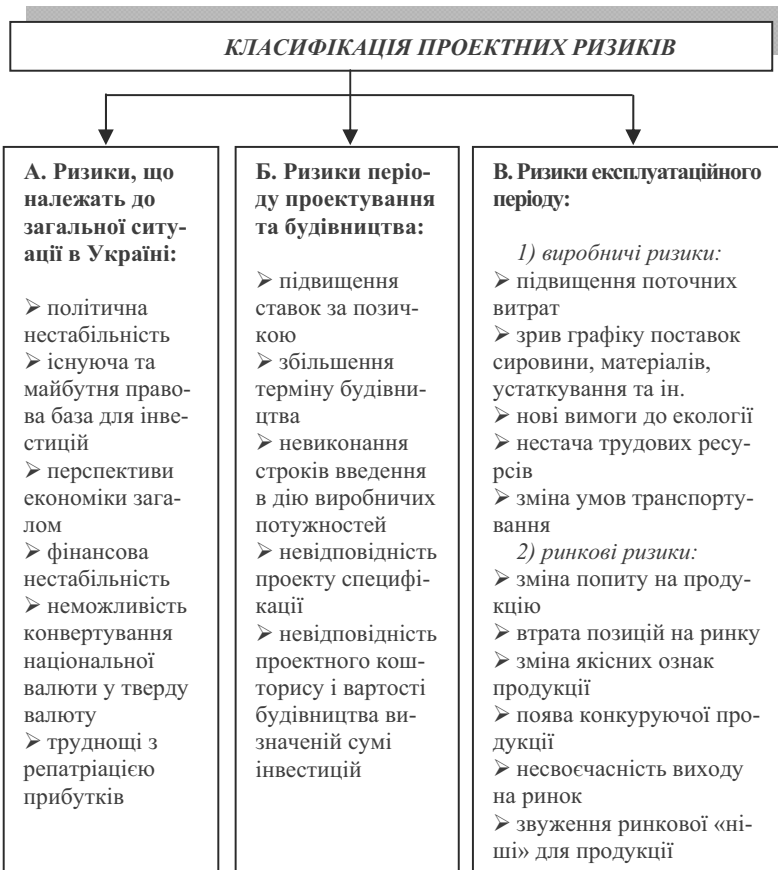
КЛАСИФІКАЦІЯ ПРОЕКТНИХ РИЗИКІВ

А. Ризики, що належать до загальної ситуації в Україні:

➢ політична нестабільність
➢ існуюча та майбутня правова база для інвестицій
➢ перспективи економіки загалом
➢ фінансова нестабільність
➢ неможливість конвертування національної валюти у тверду валюту
➢ труднощі з репатріацією прибутків

Б. Ризики періоду проектування та будівництва:

➢ підвищення ставок за позичкою
➢ збільшення терміну будівництва
➢ невиконання строків введення в дію виробничих потужностей
➢ невідповідність проекту специфікації
➢ невідповідність проектного кошторису і вартості будівництва визначеній сумі інвестицій

В. Ризики експлуатаційного періоду:

1) виробничі ризики:
➢ підвищення поточних витрат
➢ зрив графіку поставок сировини, матеріалів, устаткування та ін.
➢ нові вимоги до екології
➢ нестача трудових ресурсів
➢ зміна умов транспортування
2) ринкові ризики:
➢ зміна попиту на продукцію
➢ втрата позицій на ринку
➢ зміна якісних ознак продукції
➢ поява конкуруючої продукції
➢ несвоєчасність виходу на ринок
➢ звуження ринкової «ніші» для продукції